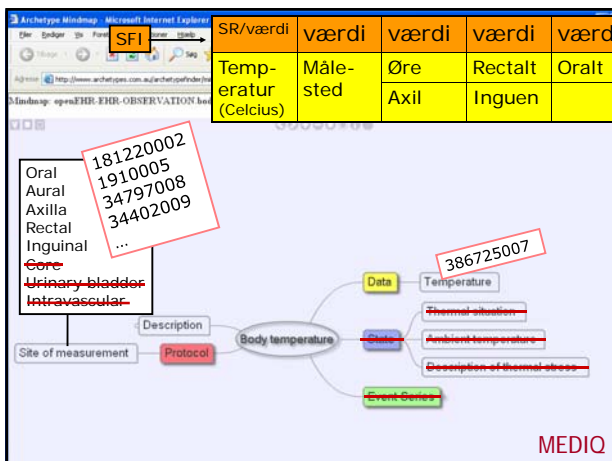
Archetype Mindmap - Microsoft Internet Explorer

Filer Rediger Vis Foretrukne Funktioner Hjælp

Tilbage Søg

Adresse http://www.archetypes.com.au/archetypefinder/

Mindmap: openEHR-EHR-OBSERVATION.bo

SFI

| SR/værdi | værdi | værdi | værdi | værdi |
|---|---|---|---|---|
| Temperatur (Celcius) | Målested | Øre | Rectalt | Oralt |
| | | Axil | Inguen | |

Oral
Aural
Axilla
Rectal
Inguinal
~~Core~~
~~Urinary bladder~~
~~Intravascular~~

181220002
1910005
34797008
34402009
...

386725007

Data
Temperature
~~Thermal situation~~
~~State~~
~~Ambient temperature~~
~~Description of thermal stress~~
~~Event Series~~
Description
Body temperature
Site of measurement
Protocol

MEDIQ